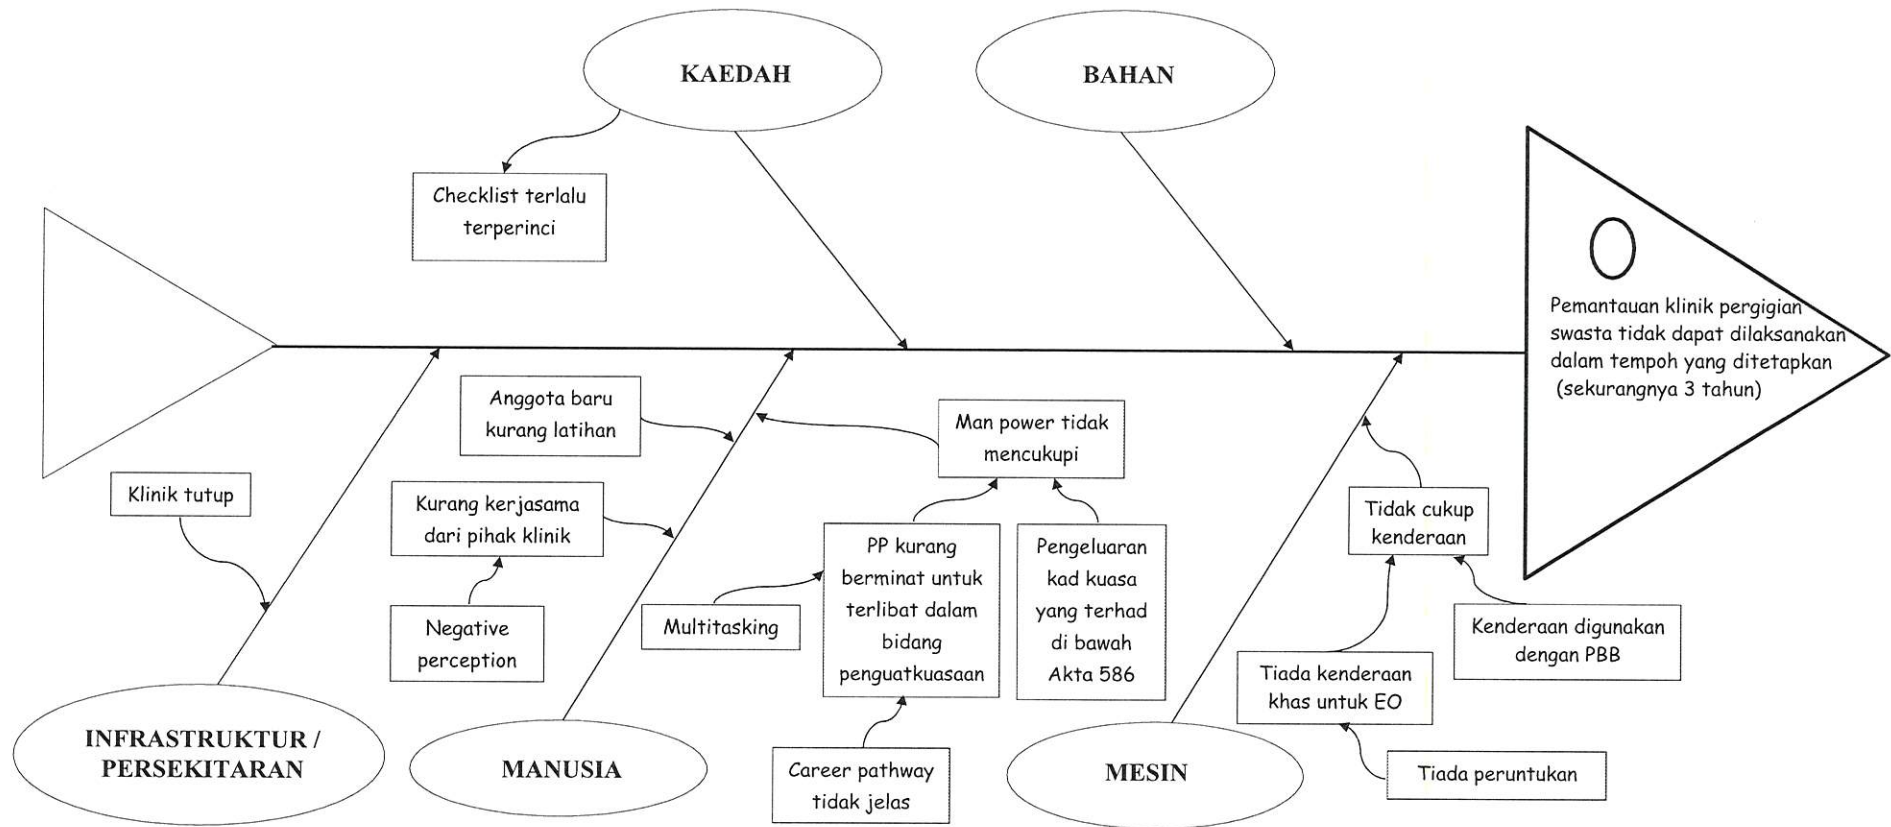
KAEDAH

BAHAN

Checklist terlalu terperinci

Pemantauan klinik pergigian swasta tidak dapat dilaksanakan dalam tempoh yang ditetapkan (sekurangnya 3 tahun)

Anggota baru kurang latihan

Man power tidak mencukupi

Klinik tutup

Kurang kerjasama dari pihak klinik

Tidak cukup kenderaan

PP kurang berminat untuk terlibat dalam bidang penguatkuasaan

Pengeluaran kad kuasa yang terhad di bawah Akta 586

Negative perception

Multitasking

Kenderaan digunakan dengan PBB

Tiada kenderaan khas untuk EO

Career pathway tidak jelas

Tiada peruntukan

INFRASTRUKTUR / PERSEKITARAN

MANUSIA

MESIN